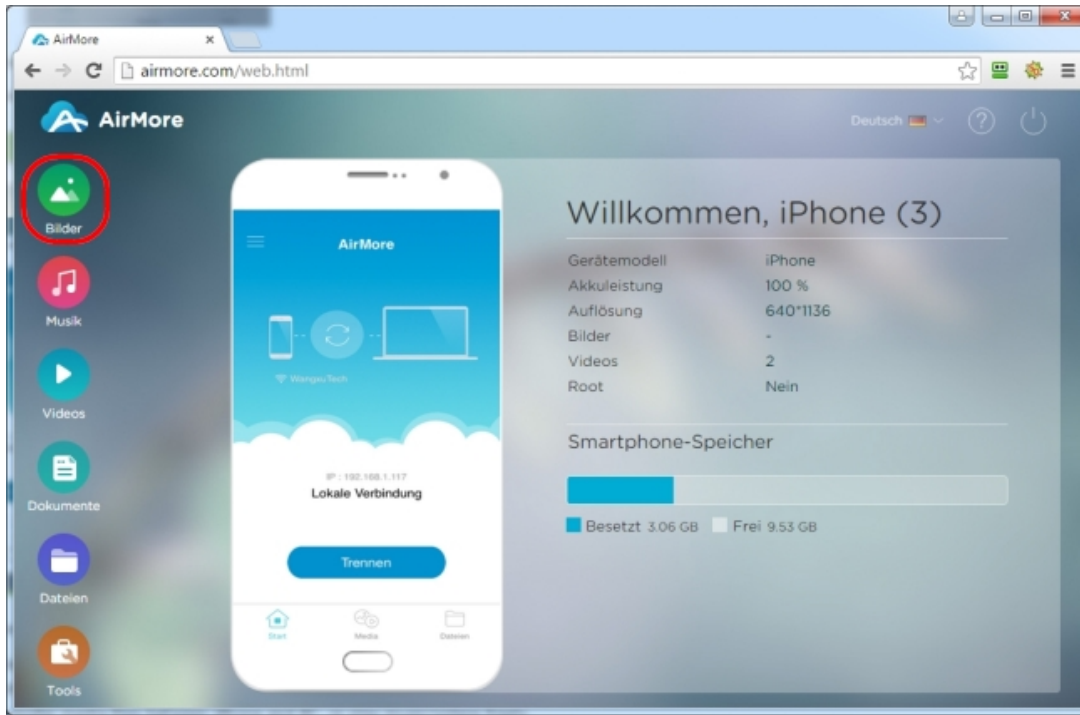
AirMore ×

airmore.com/web.html

AirMore

Deutsch

Bilder

Musik

Videos

Dokumente

Dateien

Tools

AirMore

WangsuTech

IP : 192.168.1.117

Lokale Verbindung

Trennen

Start

Media

Dateien

Willkommen, iPhone (3)

| | |
|---|---|
| Gerätemodell | iPhone |
| Akkuleistung | 100 % |
| Auflösung | 640*1136 |
| Bilder | - |
| Videos | 2 |
| Root | Nein |

Smartphone-Speicher

Besetzt 3.06 GB  Frei 9.53 GB